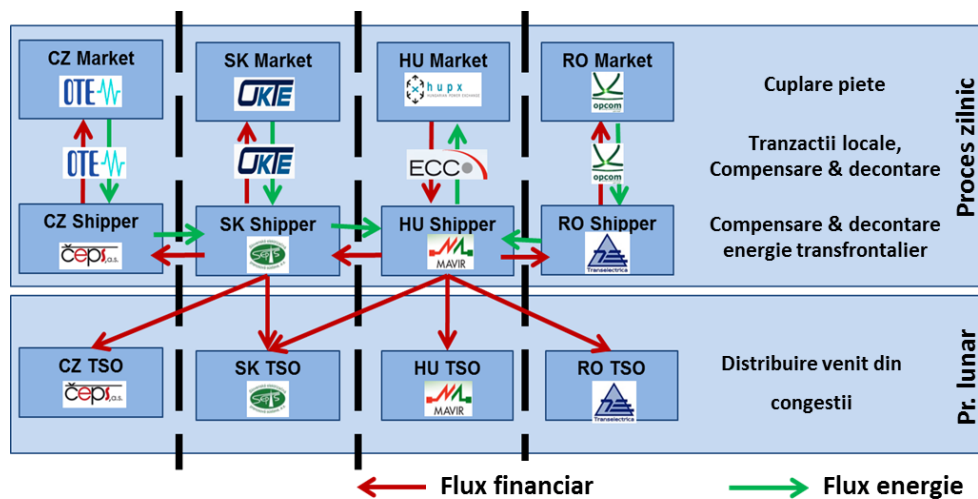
CZ Market
OTE
SK Market
OKTE
HU Market
hupx
RO Market
opcom
Cuplare piete
Proces zilnic
OTE
OKTE
ECC
opcom
Tranzactii locale, Compensare & decontare
CZ Shipper
čeps a.s.
SK Shipper
SEPS
HU Shipper
MAVIR
RO Shipper
Transelectrica
Compensare & decontare energie transfrontalier
CZ TSO
čeps a.s.
SK TSO
SEPS
HU TSO
MAVIR
RO TSO
Transelectrica
Distribuire venit din congestii
Pr. lunar
Flux financiar
Flux energie